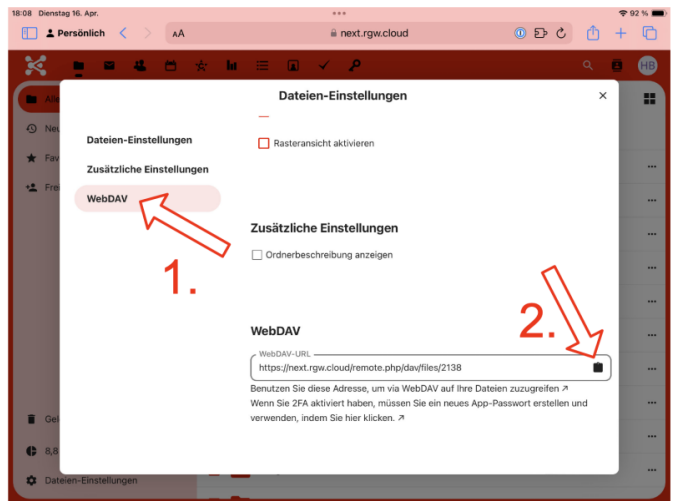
18:08 Dienstag 16. Apr.

92 %

Persönlich

AA

next.rgw.cloud

HB

Alle

Neu

Fav

Frei

Gel

8,8

Dateien-Einstellungen

Dateien-Einstellungen

Dateien-Einstellungen

Zusätzliche Einstellungen

WebDAV

Rasteransicht aktivieren

1.

Zusätzliche Einstellungen

Ordnerbeschreibung anzeigen

2.

WebDAV

WebDAV-URL

https://next.rgw.cloud/remote.php/dav/files/2138

Benutzen Sie diese Adresse, um via WebDAV auf Ihre Dateien zuzugreifen ↗

Wenn Sie 2FA aktiviert haben, müssen Sie ein neues App-Passwort erstellen und verwenden, indem Sie hier klicken. ↗